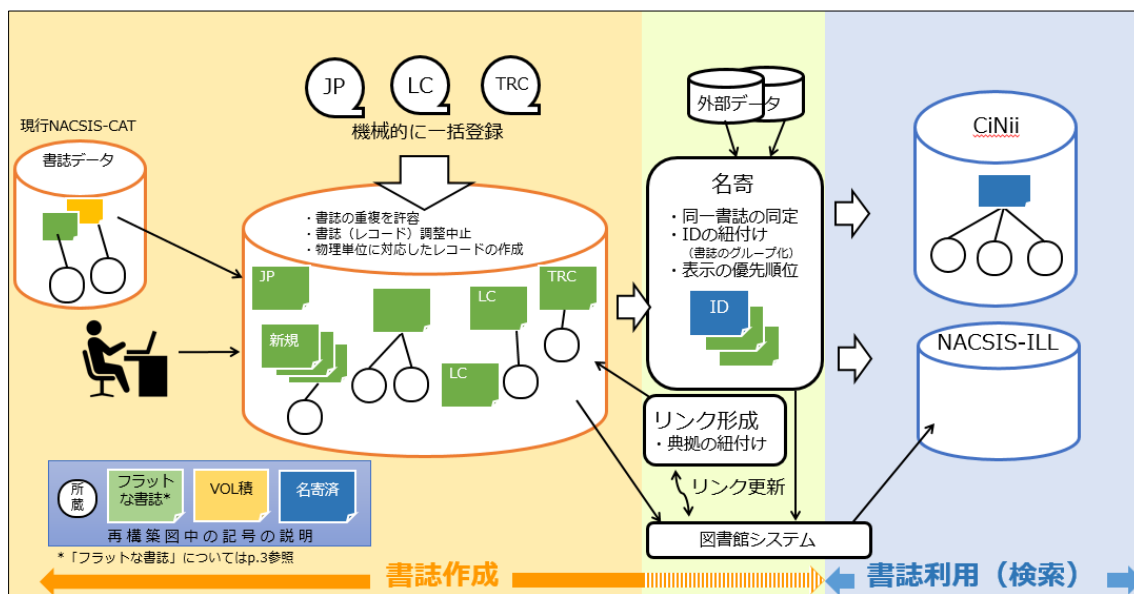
JP
LC
TRC
機械的に一括登録

現行NACSIS-CAT
書誌データ

・書誌の重複を許容
・書誌（レコード）調整中止
・物理単位に対応したレコードの作成

JP
新規
LC
TRC
LC

外部データ
名寄
・同一書誌の同定
・IDの紐付け
（書誌のグループ化）
・表示の優先順位
ID

リンク形成
・典拠の紐付け
リンク更新
図書館システム

CiNii
NACSIS-ILL

所蔵
フラットな書誌*
VOL積
名寄済
再構築図中の記号の説明
*「フラットな書誌」についてはp.3参照

書誌作成
書誌利用（検索）